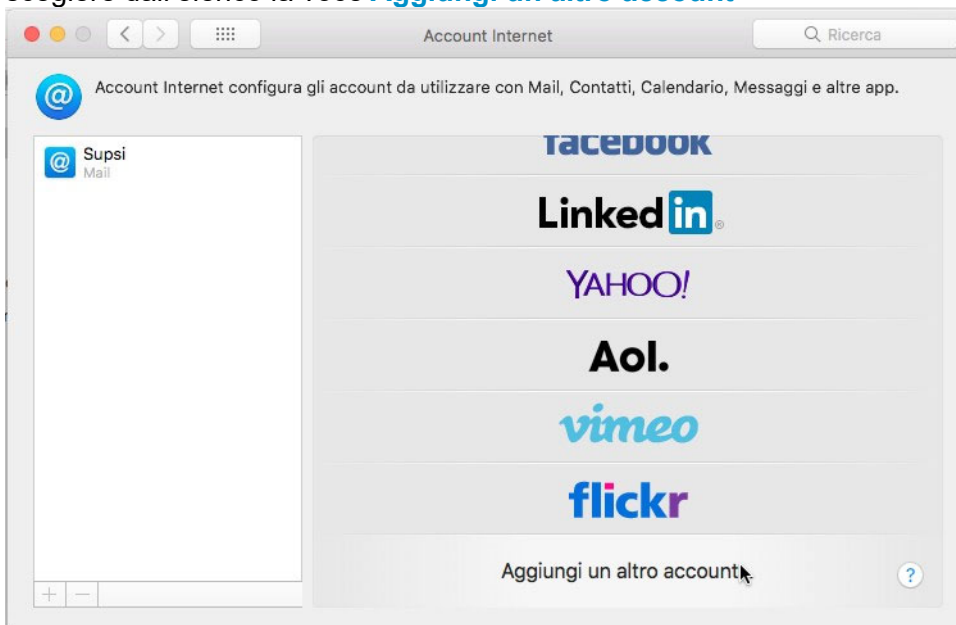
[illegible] Aggiungi un altro account

Account Internet

Ricerca

Account Internet configura gli account da utilizzare con Mail, Contatti, Calendario, Messaggi e altre app.

Supsi
Mail

facebook

LinkedIn

YAHOO!

Aol.

vimeo

flickr

Aggiungi un altro account

?